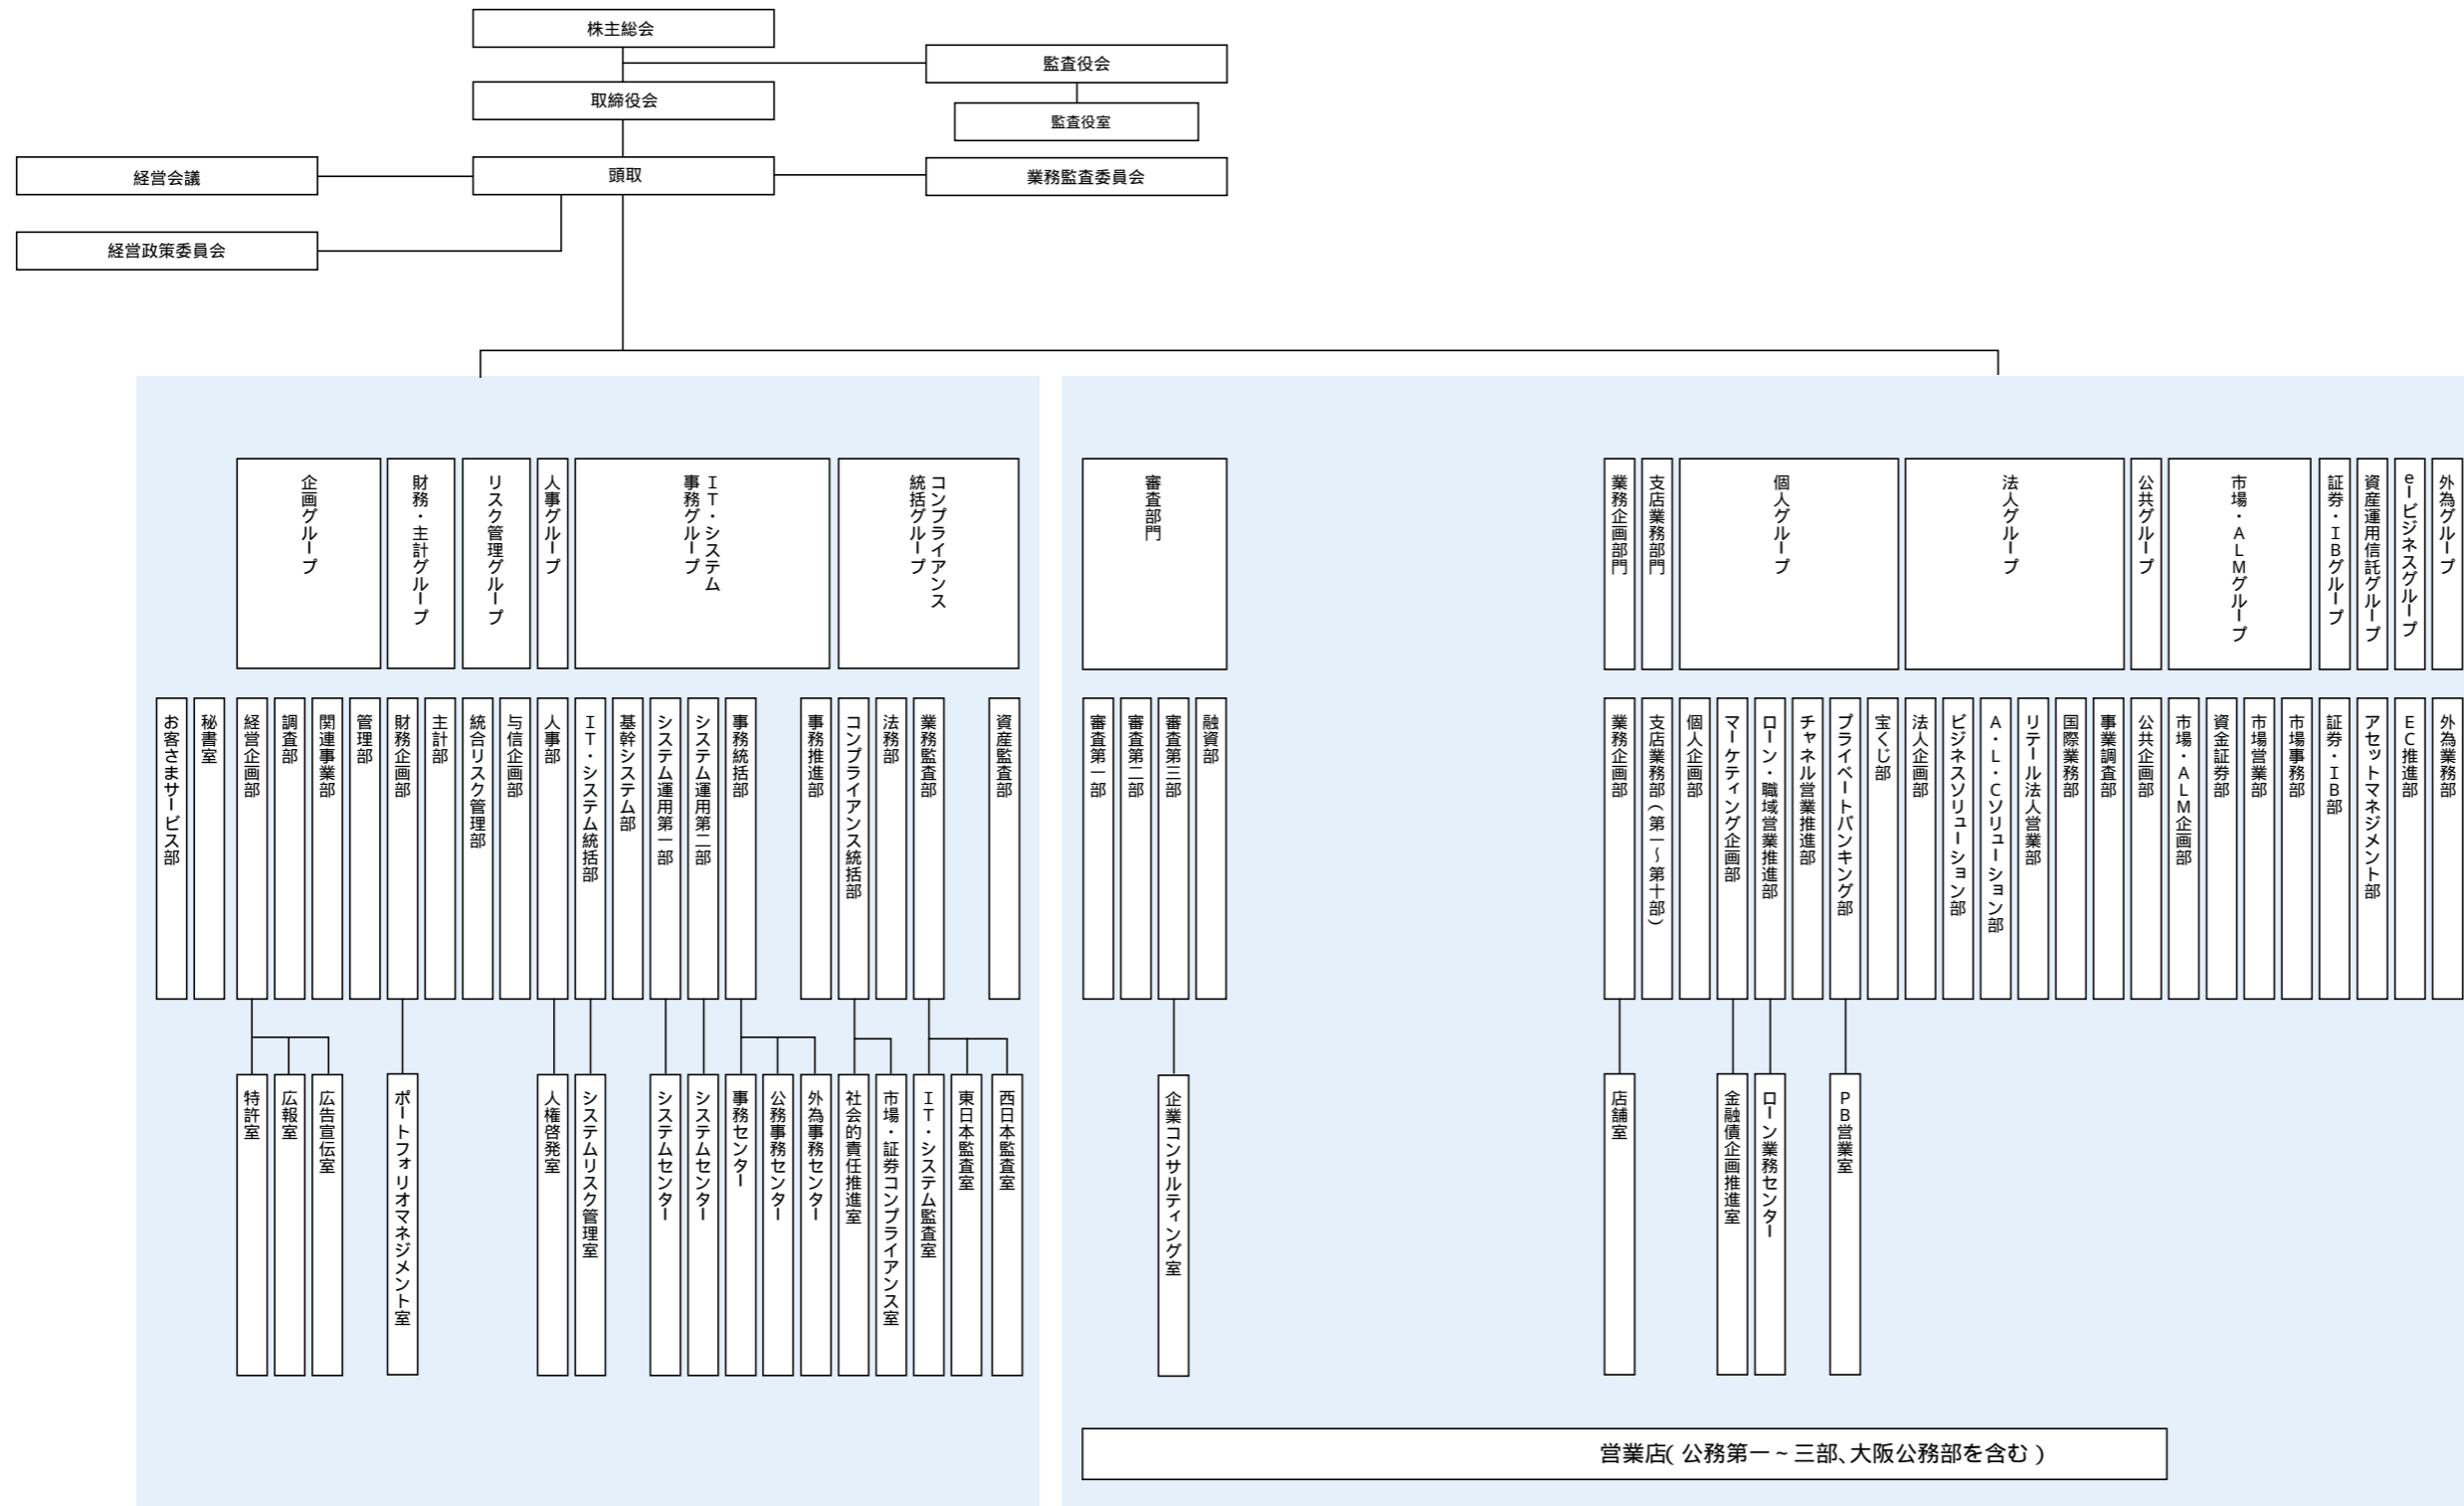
株主総会

監査役会

監査役室

取締役会

経営会議

頭取

業務監査委員会

経営政策委員会

企画グループ
財務・主計グループ
リスク管理グループ
人事グループ
IT・システム事務グループ
コンプライアンス統括グループ

お客さまサービス部
秘書室
経営企画部
調査部
関連事業部
管理部
財務企画部
主計部
統合リスク管理部
与信企画部
人事部
IT・システム統括部
基幹システム部
システム運用第一部
システム運用第二部
事務統括部
事務推進部
コンプライアンス統括部
法務部
業務監査部
資産監査部

特許室
広報室
広告宣伝室
ポートフォリオマネジメント室
人権啓発室
システムリスク管理室
システムセンター
システムセンター
事務センター
公務事務センター
外為事務センター
社会的責任推進室
市場・証券コンプライアンス室
IT・システム監査室
東日本監査室
西日本監査室

審査部門

審査第一部
審査第二部
審査第三部
融資部

企業コンサルティング室

業務企画部門
支店業務部門
個人グループ
法人グループ
公共グループ
市場・ALMグループ
証券・IBグループ
資産運用信託グループ
eービジネスグループ
外為グループ

業務企画部
支店業務部（第一～第十部）
個人企画部
マーケティング企画部
ローン・職域営業推進部
チャネル営業推進部
プライベートバンキング部
宝くじ部
法人企画部
ビジネスソリューション部
A・L・Cソリューション部
リテール法人営業部
国際業務部
事業調査部
公共企画部
市場・ALM企画部
資金証券部
市場営業部
市場事務部
証券・IB部
アセットマネジメント部
EC推進部
外為業務部

店舗室
金融債企画推進室
ローン業務センター
PB営業室

営業店( 公務第一～三部、大阪公務部を含む )